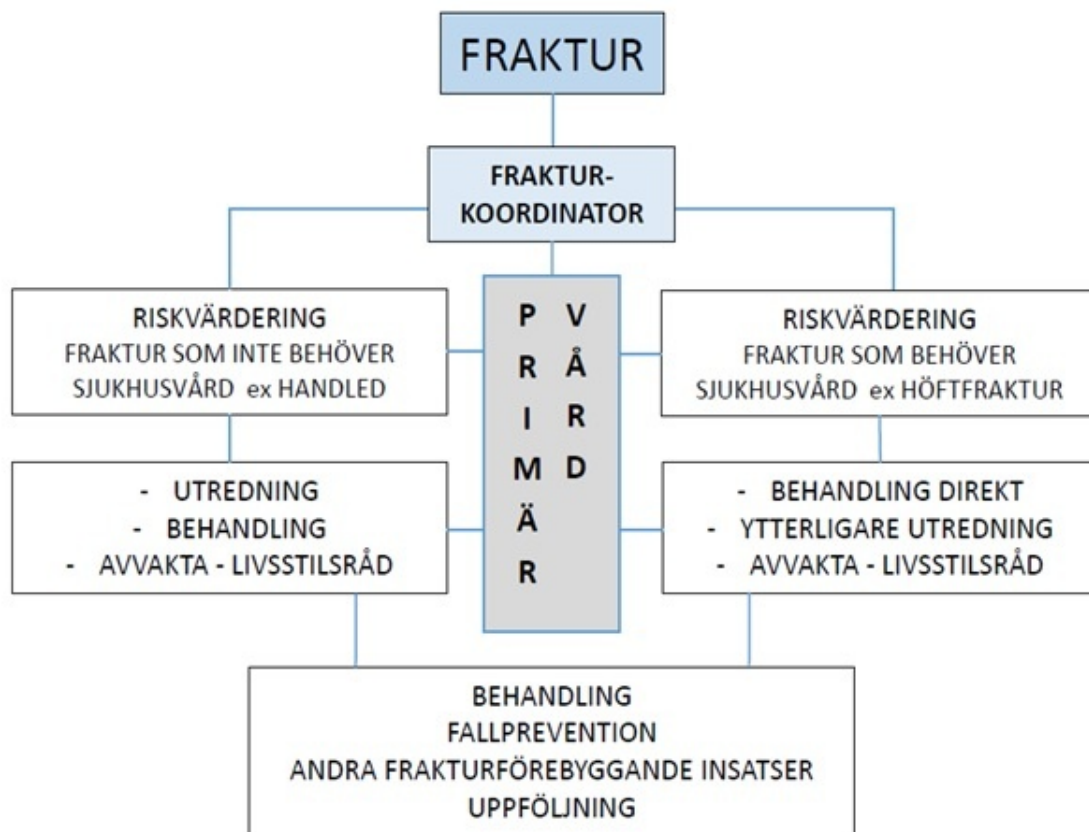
FRAKTUR

FRAKTUR-
KOORDINATOR

RISKVÄRDERING
FRAKTUR SOM INTE BEHÖVER
SJUKHUSVÅRD ex HANDLED

P R I M Ä R
V Å R D

RISKVÄRDERING
FRAKTUR SOM BEHÖVER
SJUKHUSVÅRD ex HÖFTFRAKTUR

- UTREDNING
- BEHANDLING
- AVVAKTA - LIVSSTILSRÅD

- BEHANDLING DIREKT
- YTTERLIGARE UTREDNING
- AVVAKTA - LIVSSTILSRÅD

BEHANDLING
FALLPREVENTION
ANDRA FRAKTURFÖREBYGGANDE INSATSER
UPPFÖLJNING